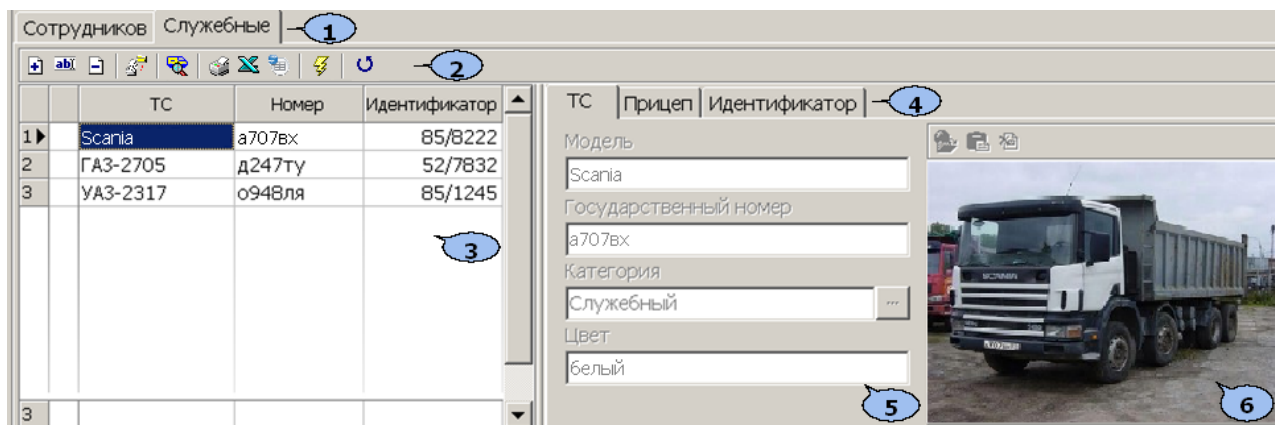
Сотрудников Служебные 1

2

| | | ТС | Номер | Идентификатор |
|---|---|---|---|---|
| 1 | | Scania | а707вх | 85/8222 |
| 2 | | ГАЗ-2705 | д247ту | 52/7832 |
| 3 | | УАЗ-2317 | о948ля | 85/1245 |
| 3 | | | | |

3

ТС Прицеп Идентификатор 4

Модель
Scania
Государственный номер
а707вх
Категория
Служебный ...
Цвет
белый

5

6